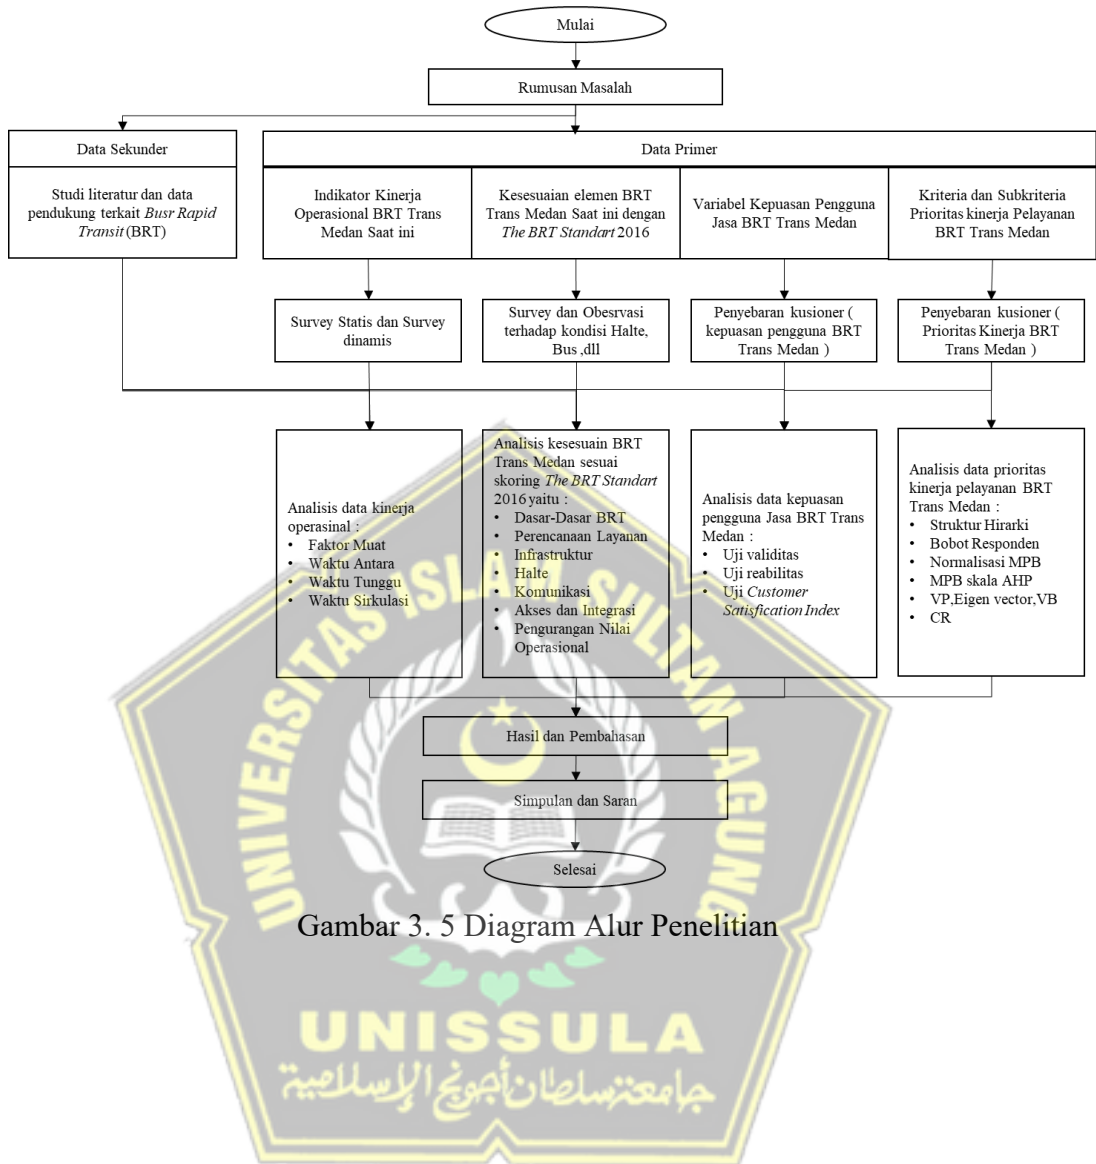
Mulai

Rumusan Masalah

Data Sekunder

Studi literatur dan data pendukung terkait *Busr Rapid Transit* (BRT)

Data Primer

Indikator Kinerja Operasional BRT Trans Medan Saat ini

Kesesuaian elemen BRT Trans Medan Saat ini dengan *The BRT Standart* 2016

Variabel Kepuasan Pengguna Jasa BRT Trans Medan

Kriteria dan Subkriteria Prioritas kinerja Pelayanan BRT Trans Medan

Survey Statis dan Survey dinamis

Survey dan Obesrvasi terhadap kondisi Halte, Bus ,dll

Penyebaran kusioner ( kepuasan pengguna BRT Trans Medan )

Penyebaran kusioner ( Prioritas Kinerja BRT Trans Medan )

Analisis data kinerja operasinal :
- Faktor Muat
- Waktu Antara
- Waktu Tunggu
- Waktu Sirkulasi

Analisis kesesuain BRT Trans Medan sesuai skoring *The BRT Standart* 2016 yaitu :
- Dasar-Dasar BRT
- Perencanaan Layanan
- Infrastruktur
- Halte
- Komunikasi
- Akses dan Integrasi
- Pengurangan Nilai Operasional

Analisis data kepuasan pengguna Jasa BRT Trans Medan :
- Uji validitas
- Uji reabilitas
- Uji *Customer Satisfication Index*

Analisis data prioritas kinerja pelayanan BRT Trans Medan :
- Struktur Hirarki
- Bobot Responden
- Normalisasi MPB
- MPB skala AHP
- VP,Eigen vector,VB
- CR

Hasil dan Pembahasan

Simpulan dan Saran

Selesai

Gambar 3. 5 Diagram Alur Penelitian

UNIVERSITAS ISLAM SULTAN AGUNG

UNISSULA
جامعة سلطان أجونج الإسلامية